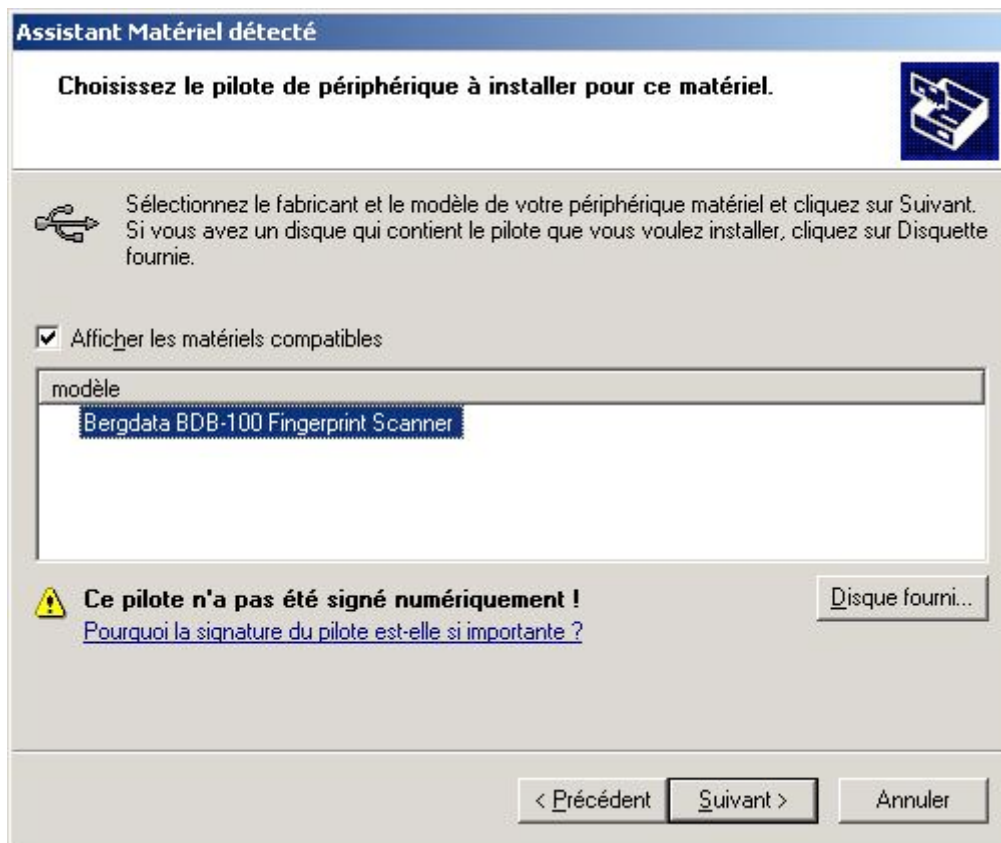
Assistant Matériel détecté

Choisissez le pilote de périphérique à installer pour ce matériel.

Sélectionnez le fabricant et le modèle de votre périphérique matériel et cliquez sur Suivant. Si vous avez un disque qui contient le pilote que vous voulez installer, cliquez sur Disquette fournie.

Afficher les matériels compatibles

| modèle |
|---|
| Bergdata BDB-100 Fingerprint Scanner |

Ce pilote n'a pas été signé numériquement !
Pourquoi la signature du pilote est-elle si importante ?

Disque fourni...

< Précédent
Suivant >
Annuler